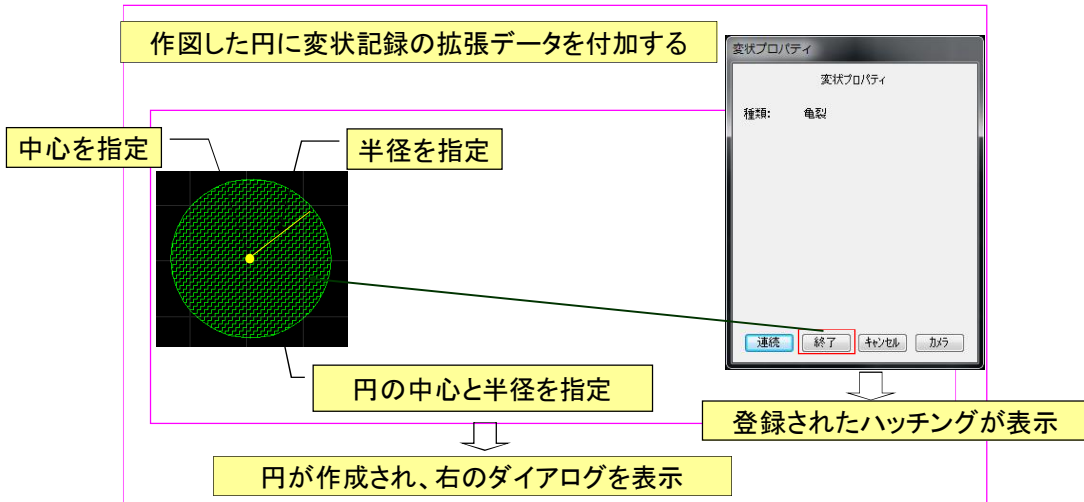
作図した円に変状記録の拡張データを付加する

変状プロパティ

変状プロパティ

種類: 亀裂

連続 終了 キャンセル カメラ

中心を指定

半径を指定

円の中心と半径を指定

登録されたハッチングが表示

円が作成され、右のダイアログを表示